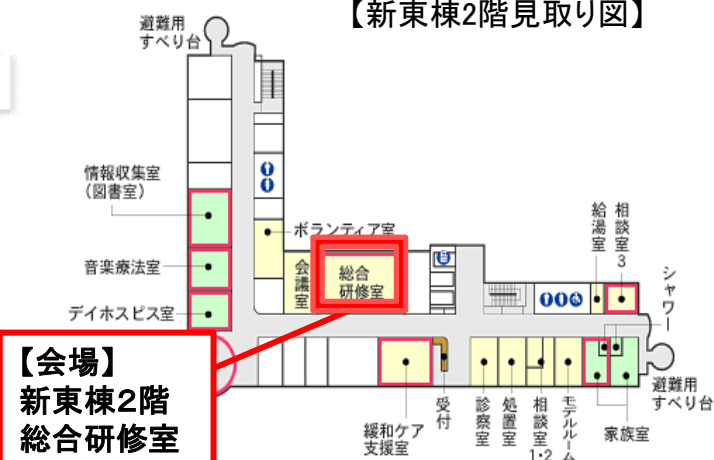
【新東棟2階見取り図】

避難用
すべり台

情報収集室
（図書室）

音楽療法室

デイホスピス室

ボランティア室

会議室

総合
研修室

給湯室

相談室
3

シャワー

避難用
すべり台

緩和ケア
支援室

受付

診察室

処置室

相談室
1・2

モデルルーム

家族室

【会場】
新東棟2階
総合研修室